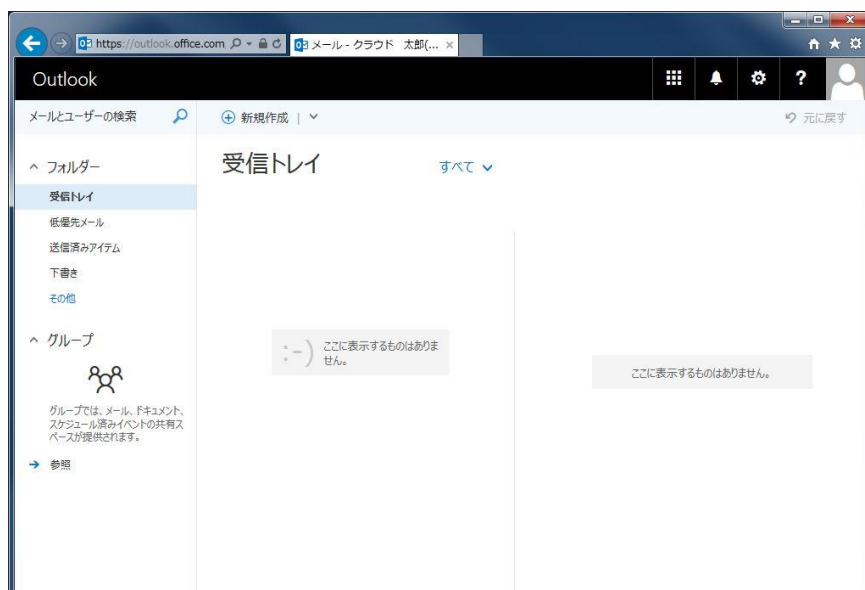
https://outlook.office.com
メール - クラウド 太郎(...

Outlook

?

メールとユーザーの検索

新規作成 |

元に戻す

^ フォルダー

受信トレイ

低優先メール

送信済みアイテム

下書き

その他

^ グループ

グループでは、メール、ドキュメント、スケジュール済みイベントの共有スペースが提供されます。

→ 参照

受信トレイ

すべて

:-) ここに表示するものはありません。

ここに表示するものはありません。